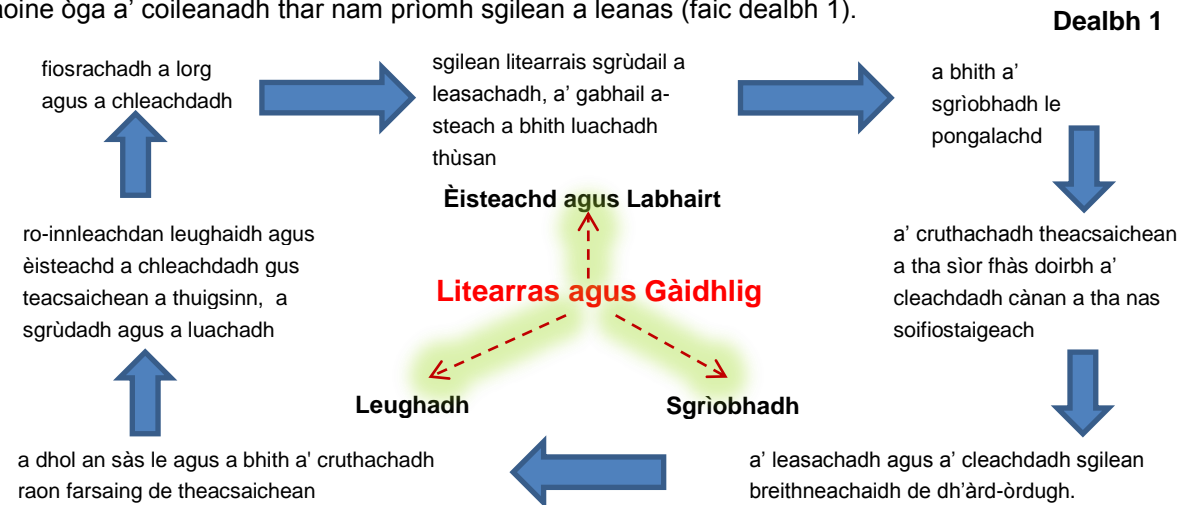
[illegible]hoine òga a' coileanadh thar nam prìomh sgilean a leanas (faic dealbh 1).

Dealbh 1

fiosrachadh a lorg agus a chleachdadh

sgilean litearrais sgrùdail a leasachadh, a' gabhail a-steach a bhith luachadh thùsan

a bhith a' sgrìobhadh le pongalachd

Èisteachd agus Labhairt

ro-innleachdan leughaidh agus èisteachd a chleachdadh gus teacsaichean a thuigsinn, a sgrùdadh agus a luachadh

Litearras agus Gàidhlig

a' cruthachadh theacsaichean a tha sìor fhàs doirbh a' cleachdadh cànan a tha nas soifiostaigeach

Leughadh

Sgrìobhadh

a dhol an sàs le agus a bhith a' cruthachadh raon farsaing de theacsaichean

a' leasachadh agus a' cleachdadh sgilean breithneachaidh de dh'àrd-òrdugh.